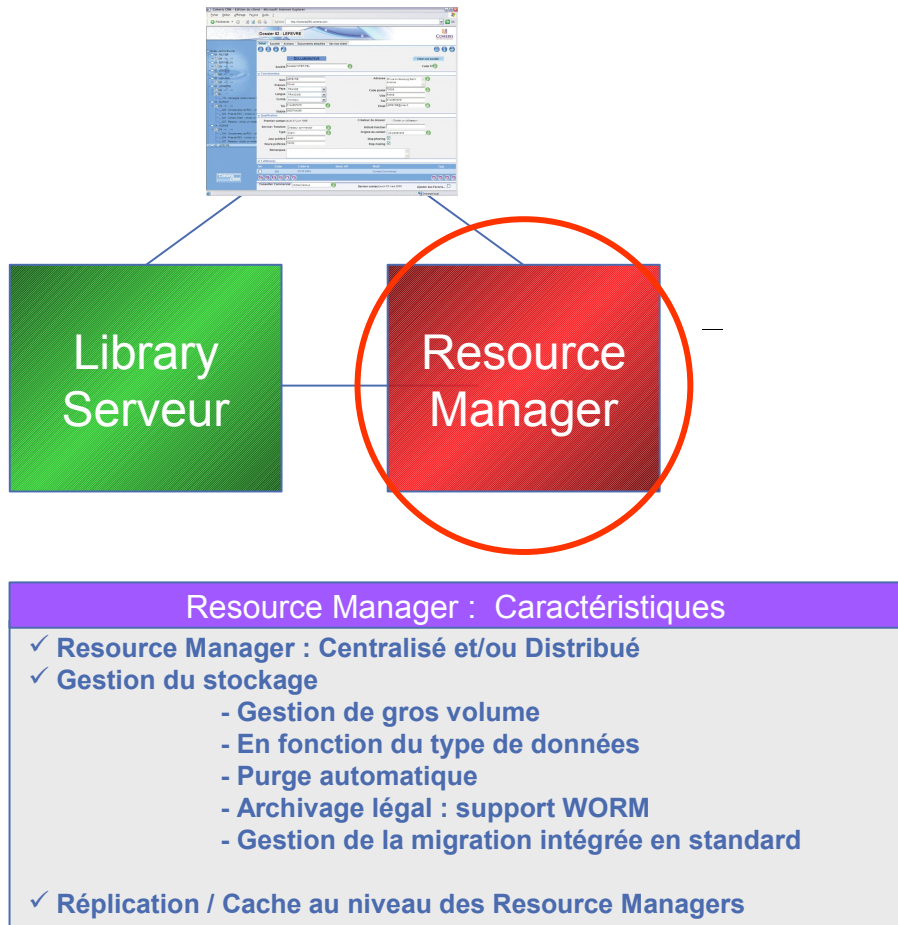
Dossier ID : LEFEVRE

Library Serveur

Resource Manager

Resource Manager : Caractéristiques

✓ Resource Manager : Centralisé et/ou Distribué
✓ Gestion du stockage
- Gestion de gros volume
- En fonction du type de données
- Purge automatique
- Archivage légal : support WORM
- Gestion de la migration intégrée en standard

✓ Réplication / Cache au niveau des Resource Managers